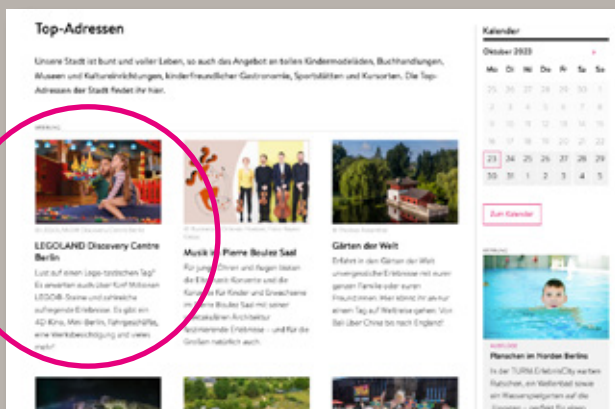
Top-Adressen

Unsere Stadt ist bunt und voller Leben, so auch das Angebot an tollen Kindermodeläden, Buchhandlungen, Museen und Kultureinrichtungen, kinderfreundlicher Gastronomie, Sportstätten und Kursorten. Die Top-Adressen der Stadt findet ihr hier.

WERBUNG

LEGOLAND Discovery Centre Berlin

Lust auf einen Lego-tastischen Tag? Es erwarten euch über fünf Millionen LEGO®-Steine und zahlreiche aufregende Erlebnisse. Es gibt ein 4D-Kino, Mini-Berlin, Fahrgeschäfte, eine Werkstattbeschäftigung und vieles mehr!

Musik im Pierre Boulez Saal

Für junge Ohren und Augen bieten die Elbphilharmonie Konzerte und die Konzerte für Kinder und Erwachsene im Pierre Boulez Saal mit seiner spektakulären Architektur faszinierende Erlebnisse – und für die Großen natürlich auch.

Gärten der Welt

Erlebt in den Gärten der Welt unvergessliche Erlebnisse mit eurer ganzen Familie oder euren Freund:innen. Hier könnt ihr an nur einem Tag auf Weltreise gehen: Von Bali über China bis nach England!

Kalender

Oktober 2023

| Mo | Di | Mi | Do | Fr | Sa | So |
|---|---|---|---|---|---|---|
| 25 | 26 | 27 | 28 | 29 | 30 | 1 |
| 2 | 3 | 4 | 5 | 6 | 7 | 8 |
| 9 | 10 | 11 | 12 | 13 | 14 | 15 |
| 16 | 17 | 18 | 19 | 20 | 21 | 22 |
| 23 | 24 | 25 | 26 | 27 | 28 | 29 |
| 30 | 31 | 1 | 2 | 3 | 4 | 5 |

Zum Kalender

WERBUNG

AUSFLÜGE

Planschen im Norden Berlins

In der TURM ErlebnisCity warten Rutschen, ein Wellenbad sowie ein Wassererlebnisbereich auf die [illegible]